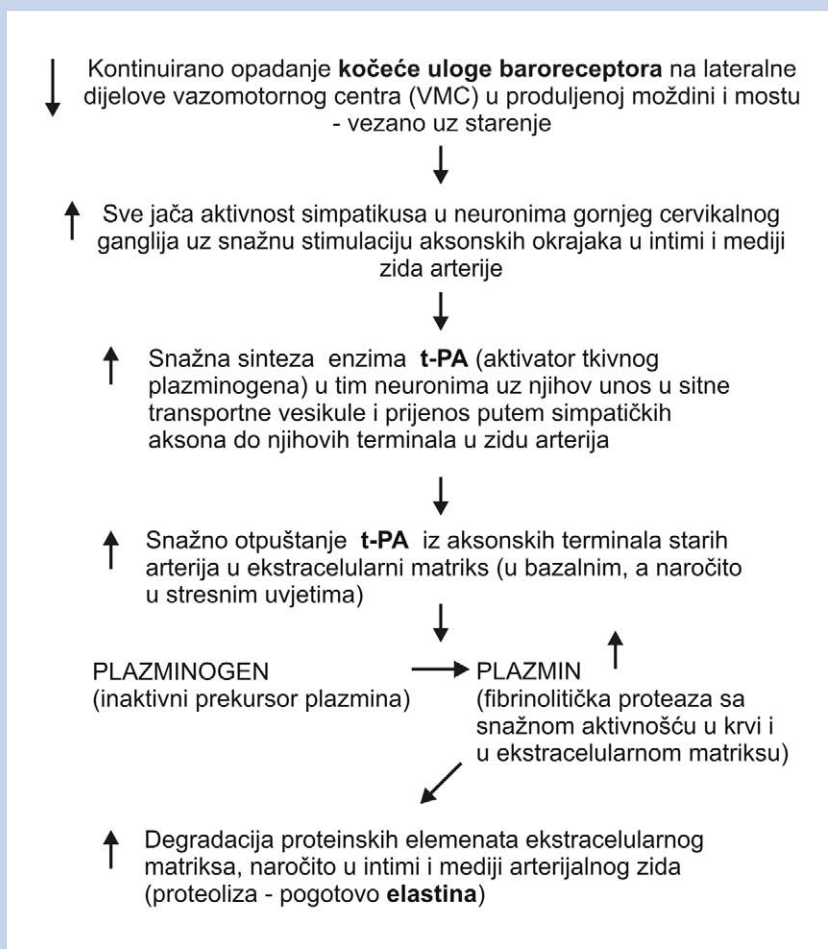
↓ Kontinuirano opadanje **kočeće uloge baroreceptora** na lateralne dijelove vazomotornog centra (VMC) u produljenoj moždini i mostu - vezano uz starenje

↓

↑ Sve jača aktivnost simpatikusa u neuronima gornjeg cervikalnog ganglija uz snažnu stimulaciju aksonskih okrajaka u intimi i mediji zida arterije

↓

↑ Snažna sinteza enzima **t-PA** (aktivator tkivnog plazminogena) u tim neuronima uz njihov unos u sitne transportne vesikule i prijenos putem simpatičkih aksona do njihovih terminala u zidu arterija

↓

↑ Snažno otpuštanje **t-PA** iz aksonskih terminala starih arterija u ekstracelularni matriks (u bazalnim, a naročito u stresnim uvjetima)

↓

PLAZMINOGEN (inaktivni prekursor plazmina) → PLAZMIN ↑ (fibrinolitička proteaza sa snažnom aktivnošću u krvi i u ekstracelularnom matriksu)

↙

↑ Degradacija proteinskih elemenata ekstracelularnog matriksa, naročito u intimi i mediji arterijalnog zida (proteoliza - pogotovo **elastina**)